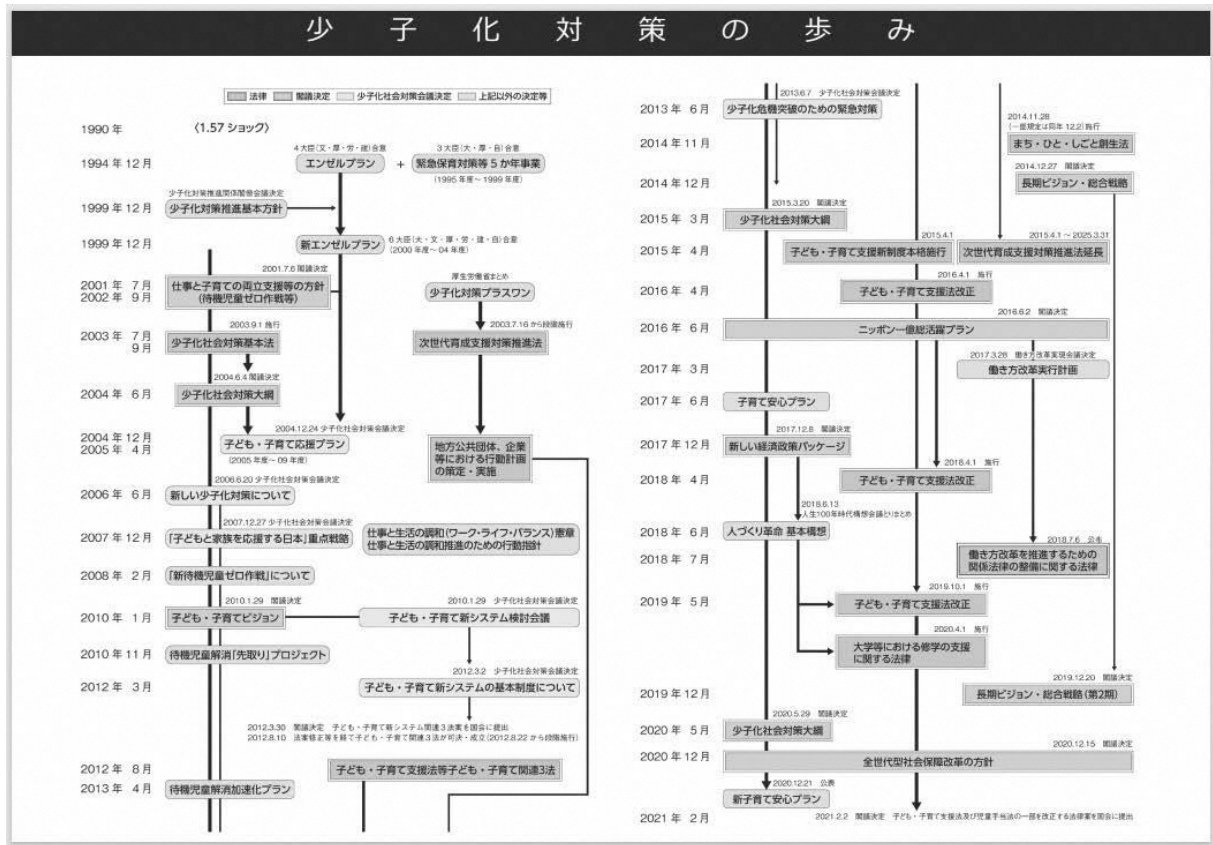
少子化対策の歩み

法律　閣議決定　少子化社会対策会議決定　上記以外の決定等

1990年　〈1.57ショック〉

1994年12月　4大臣(文・厚・労・建)合意　エンゼルプラン　＋　3大臣(大・厚・自)合意　緊急保育対策等5か年事業　(1995年度～1999年度)

1999年12月　少子化対策推進関係閣僚会議決定　少子化対策推進基本方針

1999年12月　新エンゼルプラン　6大臣(大・文・厚・労・建・自)合意　(2000年度～04年度)

2001年7月　2001.7.6 閣議決定　仕事と子育ての両立支援等の方針(待機児童ゼロ作戦等)
2002年9月　厚生労働省まとめ　少子化対策プラスワン

2003年7月　2003.9.1 施行　少子化社会対策基本法
9月　2003.7.16 から段階施行　次世代育成支援対策推進法

2004年6月　2004.6.4 閣議決定　少子化社会対策大綱

2004年12月　2004.12.24 少子化社会対策会議決定　子ども・子育て応援プラン　(2005年度～09年度)
2005年4月　地方公共団体、企業等における行動計画の策定・実施

2006年6月　2006.6.20 少子化社会対策会議決定　新しい少子化対策について

2007年12月　2007.12.27 少子化社会対策会議決定　「子どもと家族を応援する日本」重点戦略　仕事と生活の調和(ワーク・ライフ・バランス)憲章　仕事と生活の調和推進のための行動指針

2008年2月　「新待機児童ゼロ作戦」について

2010年1月　2010.1.29 閣議決定　子ども・子育てビジョン　2010.1.29 少子化社会対策会議決定　子ども・子育て新システム検討会議

2010年11月　待機児童解消「先取り」プロジェクト

2012年3月　2012.3.2 少子化社会対策会議決定　子ども・子育て新システムの基本制度について

2012.3.30 閣議決定　子ども・子育て新システム関連3法案を国会に提出
2012.8.10 法案修正等を経て子ども・子育て関連3法が可決・成立(2012.8.22 から段階施行)

2012年8月　子ども・子育て支援法等子ども・子育て関連3法
2013年4月　待機児童解消加速化プラン

2013年6月　2013.6.7 少子化社会対策会議決定　少子化危機突破のための緊急対策

2014年11月　2014.11.28 (一部規定は同年12.2)施行　まち・ひと・しごと創生法

2014年12月　2014.12.27 閣議決定　長期ビジョン・総合戦略

2015年3月　2015.3.20 閣議決定　少子化社会対策大綱

2015年4月　2015.4.1　子ども・子育て支援新制度本格施行　2015.4.1～2025.3.31　次世代育成支援対策推進法延長

2016年4月　2016.4.1 施行　子ども・子育て支援法改正

2016年6月　2016.6.2 閣議決定　ニッポン一億総活躍プラン

2017年3月　2017.3.28 働き方改革実現会議決定　働き方改革実行計画

2017年6月　子育て安心プラン

2017年12月　2017.12.8 閣議決定　新しい経済政策パッケージ

2018年4月　2018.4.1 施行　子ども・子育て支援法改正

2018年6月　2018.6.13 人生100年時代構想会議とりまとめ　人づくり革命 基本構想
2018年7月　2018.7.6 公布　働き方改革を推進するための関係法律の整備に関する法律

2019年5月　2019.10.1 施行　子ども・子育て支援法改正
2020.4.1 施行　大学等における修学の支援に関する法律

2019年12月　2019.12.20 閣議決定　長期ビジョン・総合戦略(第2期)

2020年5月　2020.5.29 閣議決定　少子化社会対策大綱

2020年12月　2020.12.15 閣議決定　全世代型社会保障改革の方針

2020.12.21 公表　新子育て安心プラン

2021年2月　2021.2.2 閣議決定　子ども・子育て支援法及び児童手当法の一部を改正する法律案を国会に提出